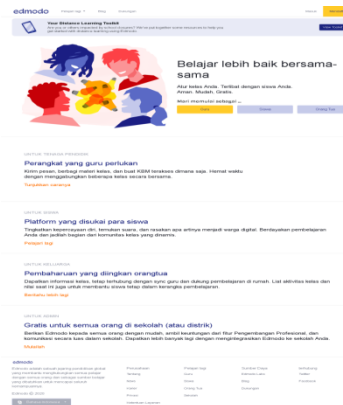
edmodo Fitur-fitur Blog Dukungan Masuk Daftar

Your Distance Learning Toolkit
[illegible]

Belajar lebih baik bersama-sama

Atur kelas Anda. Terlibat dengan siswa Anda. Aman. Mudah. Gratis.

Mari memulai sebagai ...

Guru Siswa Orang Tua

UNTUK TENAGA PENDIDIK

Perangkat yang guru perlukan

Kirim pesan, berbagi materi kelas, dan buat KBM terakses dimana saja. Hemat waktu dengan menggabungkan beberapa kelas secara bersama.

Tunjukkan caranya

UNTUK SISWA

Platform yang disukai para siswa

Tingkatkan kepercayaan diri, temukan suara, dan rasakan apa artinya menjadi warga digital. Berdayakan pembelajaran Anda dan pelihat bagian dari komunitas kelas yang dinamis.

Pelajari lagi

UNTUK KELUARGA

Pembaharuan yang diingkan oranglua

Dapatkan informasi kelas, tetap terhubung dengan sync guru dan dukung pembelajaran di rumah. Lihat aktivitas kelas dan nilai anak ini juga untuk membantu siswa tetap dalam kerangka pembelajaran.

Berbaha lebih lagi

UNTUK ADMIN

Gratis untuk semua orang di sekolah (atau distrik)

Berikan Edmodo kepada semua orang dengan mudah, untuk keuntungan dari fitur Pengembangan Profesional, dan komunikasi secara luas dalam sekolah. Dapatkan lebih banyak lagi dengan mengintegrasikan Edmodo ke sekolah Anda.

Mulailah

edmodo

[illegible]

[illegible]